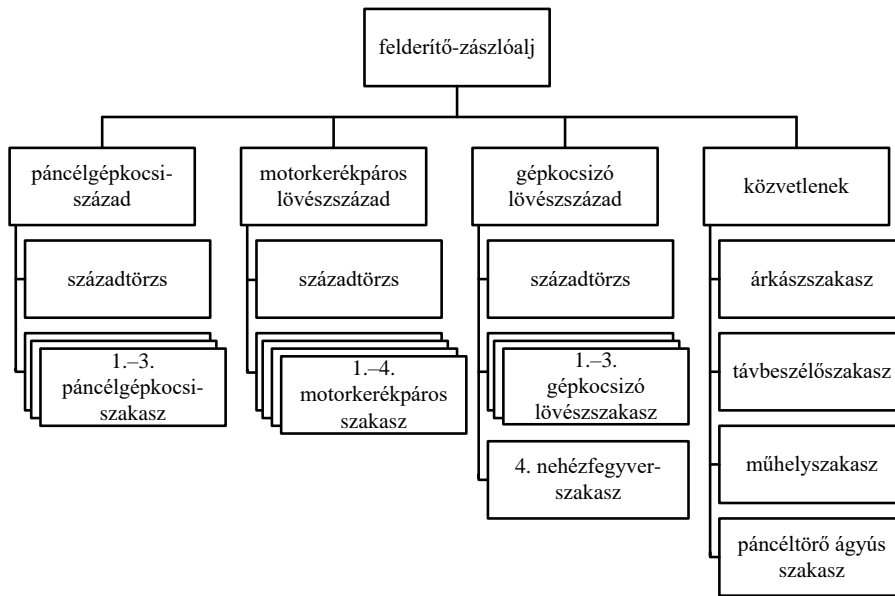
felderítő-zászlóalj

páncélgépkocsi-század

századtörzs

1.–3. páncélgépkocsi-szakasz

motorkerékpáros lövészszázad

századtörzs

1.–4. motorkerékpáros szakasz

gépkocsizó lövészszázad

századtörzs

1.–3. gépkocsizó lövészszakasz

4. nehézfegyver-szakasz

közvetlenek

árkászszakasz

távbeszélőszakasz

műhelyszakasz

páncéltörő ágyús szakasz